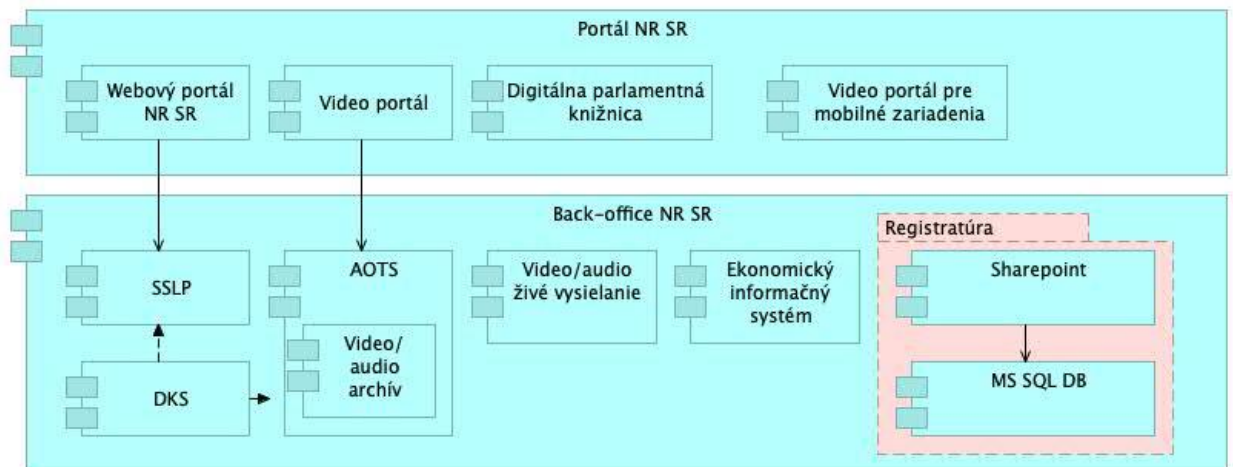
Portál NR SR

Webový portál NR SR

Video portál

Digitálna parlamentná knižnica

Video portál pre mobilné zariadenia

Back-office NR SR

SSLP

AOTS

Video/audio živé vysielanie

Ekonomický informačný systém

Registratúra

Sharepoint

Video/ audio archív

DKS

MS SQL DB